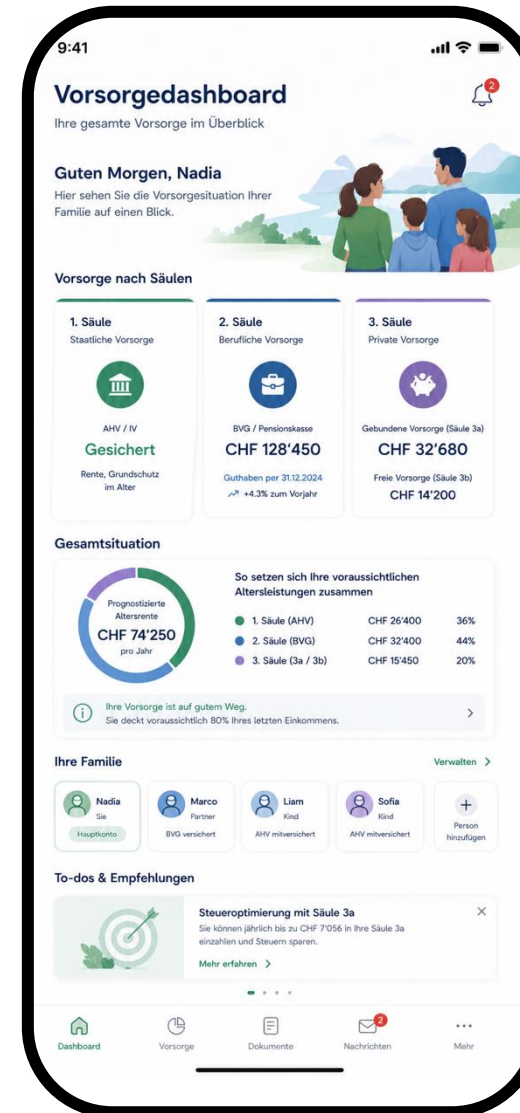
9:41

2

Vorsorgedashboard

Ihre gesamte Vorsorge im Überblick

Guten Morgen, Nadia

Hier sehen Sie die Vorsorgesituation Ihrer Familie auf einen Blick.

Vorsorge nach Säulen

1. Säule
Staatliche Vorsorge
AHV / IV
Gesichert
Rente, Grundschutz im Alter

2. Säule
Berufliche Vorsorge
BVG / Pensionskasse
CHF 128'450
Guthaben per 31.12.2024
+4.3% zum Vorjahr

3. Säule
Private Vorsorge
Gebundene Vorsorge (Säule 3a)
CHF 32'680
Freie Vorsorge (Säule 3b)
CHF 14'200

Gesamtsituation

Prognostizierte Altersrente
CHF 74'250
pro Jahr

So setzen sich Ihre voraussichtlichen Altersleistungen zusammen

| | | |
|---|---|---|
| 1. Säule (AHV) | CHF 26'400 | 36% |
| 2. Säule (BVG) | CHF 32'400 | 44% |
| 3. Säule (3a / 3b) | CHF 15'450 | 20% |

Ihre Vorsorge ist auf gutem Weg.
Sie deckt voraussichtlich 80% Ihres letzten Einkommens.

Ihre Familie

Verwalten >

Nadia
Sie
Hauptkonto

Marco
Partner
BVG versichert

Liam
Kind
AHV mitversichert

Sofia
Kind
AHV mitversichert

+
Person hinzufügen

To-dos & Empfehlungen

Steueroptimierung mit Säule 3a
Sie können jährlich bis zu CHF 7'056 in Ihre Säule 3a einzahlen und Steuern sparen.
Mehr erfahren >

Dashboard
Vorsorge
Dokumente
2
Nachrichten
Mehr